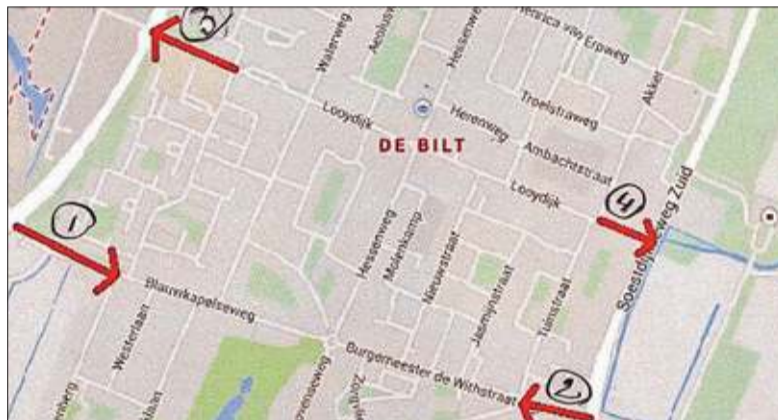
3
Waterweg
Acoliusweg
Hessenweg
Jhr. Mr. Derk van Erpweg
Troelstraweg
Akker
Looydijk
Herenweg
DE BILT
Ambachtstraat
Looydijk
4
Soestdijkseweg Zuid
1
Hessenweg
Molenkamp
Nieuwstraat
Jasmijnstraat
Tuinstraat
Blauwkapelseweg
Westerlaan
Burgemeester de Withstraat
2